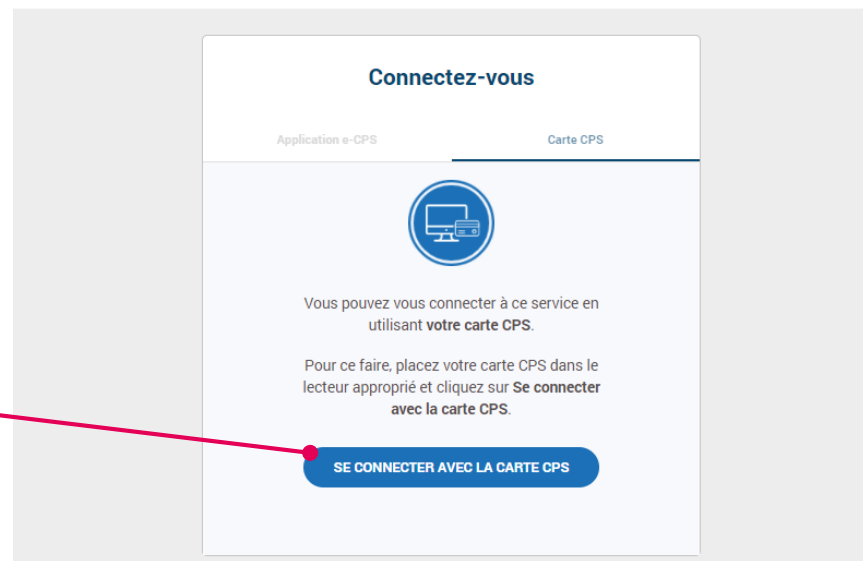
Connectez-vous

Application e-CPS

Carte CPS

Vous pouvez vous connecter à ce service en utilisant **votre carte CPS**.

Pour ce faire, placez votre carte CPS dans le lecteur approprié et cliquez sur **Se connecter avec la carte CPS**.

SE CONNECTER AVEC LA CARTE CPS